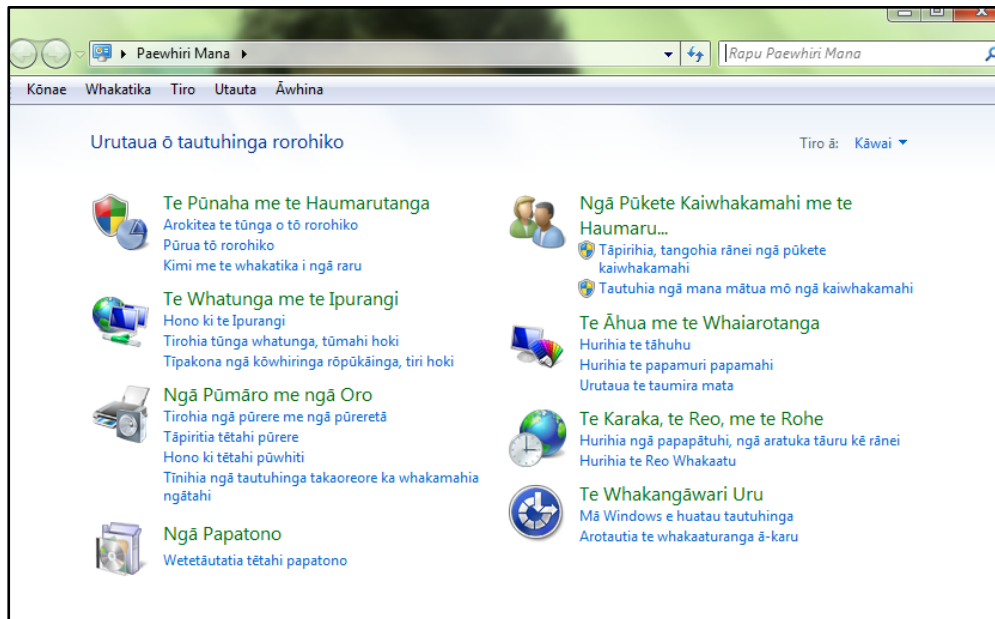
Paewhiri Mana

Rapu Paewhiri Mana

Kōnae Whakatika Tiro Utauta Āwhina

Urutaua ō tautuhinga rorohiko

Tiro ā: Kāwai

Te Pūnaha me te Haumarutanga
Arokitea te tūnga o tō rorohiko
Pūrua tō rorohiko
Kimi me te whakatika i ngā raru

Te Whatunga me te Ipurangi
Hono ki te Ipurangi
Tirohia tūnga whatunga, tūmahi hoki
Tīpakona ngā kōwhiringa rōpūkāinga, tiri hoki

Ngā Pūmāro me ngā Oro
Tirohia ngā pūrere me ngā pūreretā
Tāpiritia tētahi pūrere
Hono ki tētahi pūwhiti
Tīnihia ngā tautuhinga takaoreore ka whakamahia ngātahi

Ngā Papatono
Wetetāutatia tētahi papatono

Ngā Pūkete Kaiwhakamahi me te Haumaru...
Tāpirihia, tangohia rānei ngā pūkete kaiwhakamahi
Tautuhia ngā mana mātua mō ngā kaiwhakamahi

Te Āhua me te Whaiarotanga
Hurihia te tāhuhu
Hurihia te papamuri papamahi
Urutaua te taumira mata

Te Karaka, te Reo, me te Rohe
Hurihia ngā papapātuhi, ngā aratuka tāuru kē rānei
Hurihia te Reo Whakaatu

Te Whakangāwari Uru
Mā Windows e huatau tautuhinga
Arotautia te whakaaturanga ā-karu